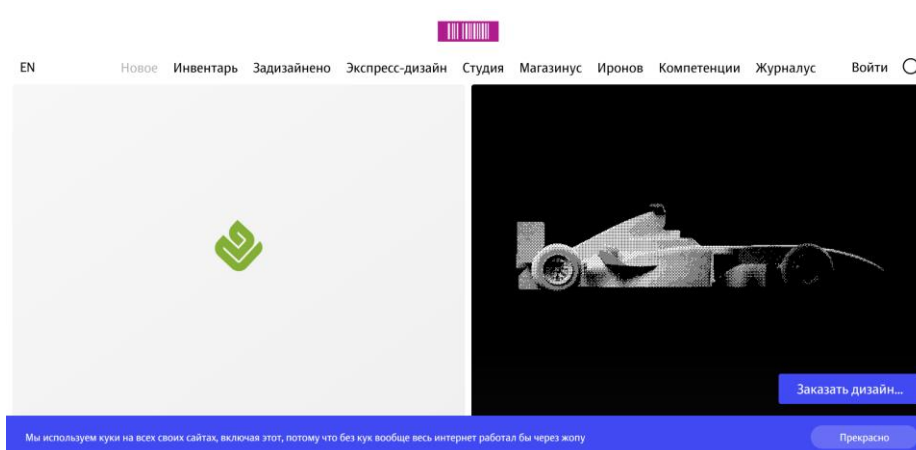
EN

Новое Инвентарь Задизайнено Экспресс-дизайн Студия Магазинус Иронов Компетенции Журналус Войти

Заказать дизайн...

Мы используем куки на всех своих сайтах, включая этот, потому что без кук вообще весь интернет работал бы через жопу

Прекрасно